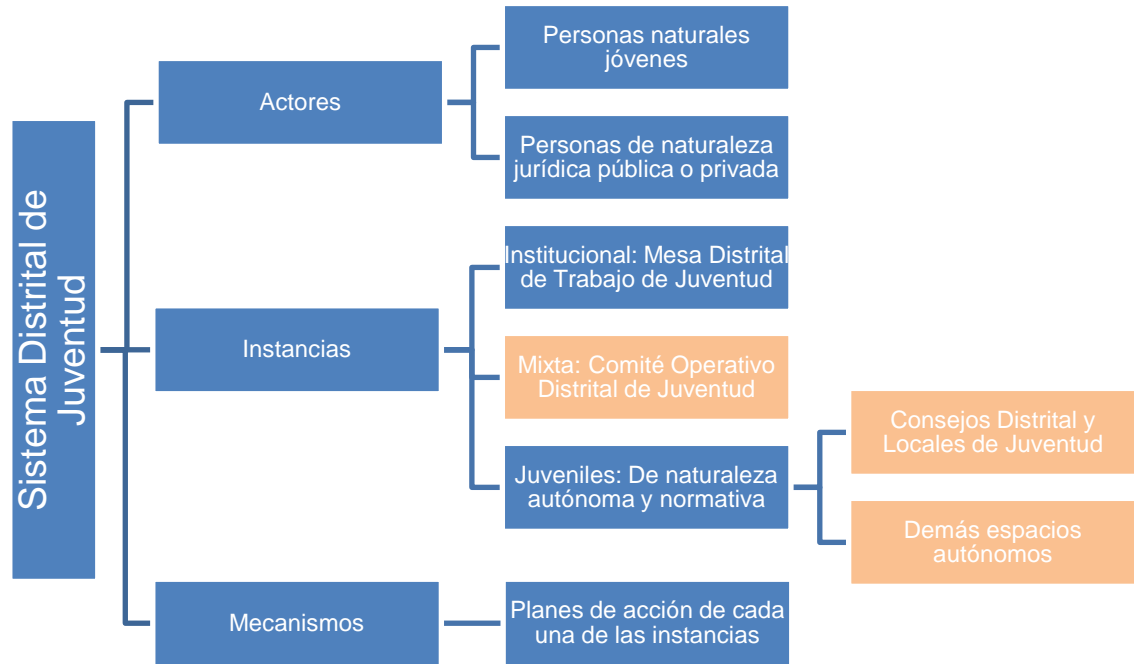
Sistema Distrital de Juventud

Actores

Personas naturales jóvenes

Personas de naturaleza jurídica pública o privada

Instancias

Institucional: Mesa Distrital de Trabajo de Juventud

Mixta: Comité Operativo Distrital de Juventud

Juveniles: De naturaleza autónoma y normativa

Consejos Distrital y Locales de Juventud

Demás espacios autónomos

Mecanismos

Planes de acción de cada una de las instancias